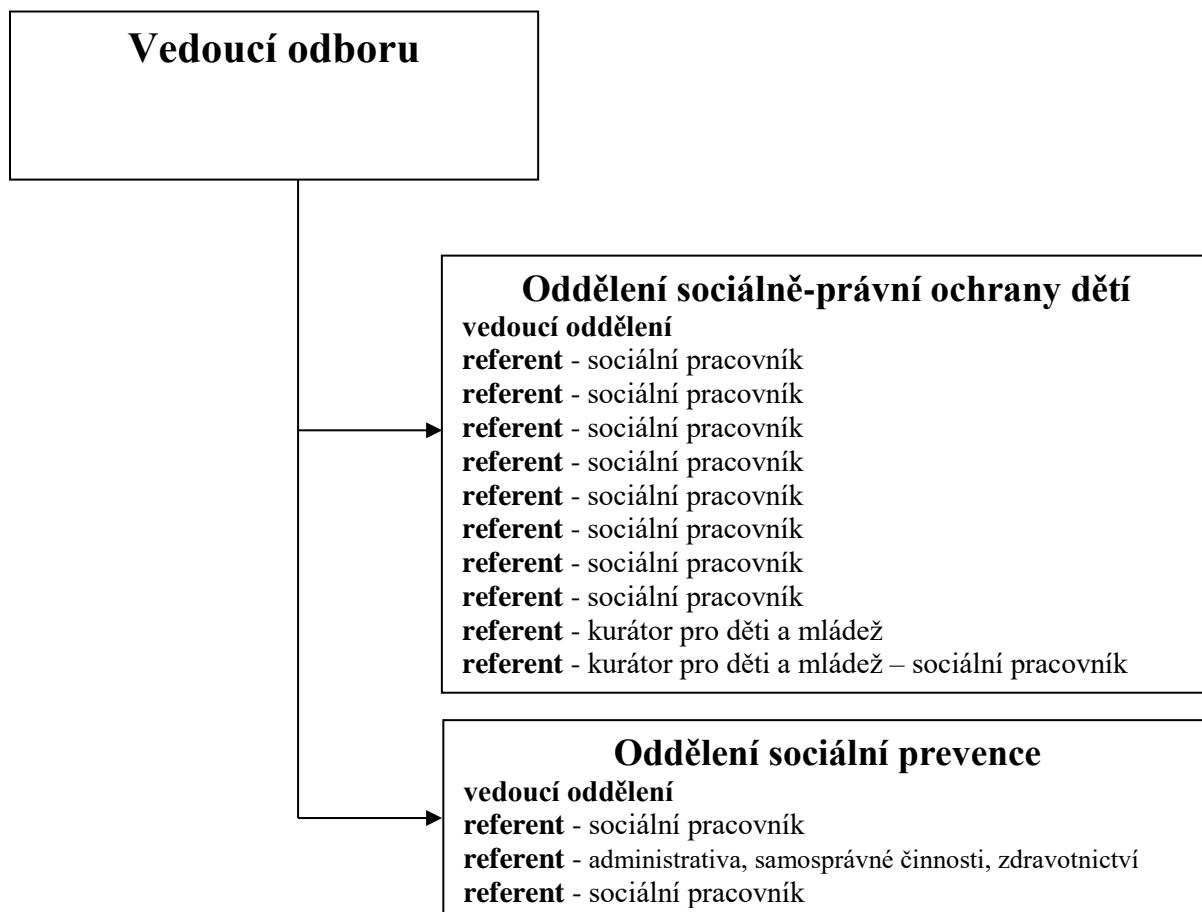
Vedoucí odboru

Oddělení sociálně-právní ochrany dětí
vedoucí oddělení
referent - sociální pracovník
referent - sociální pracovník
referent - sociální pracovník
referent - sociální pracovník
referent - sociální pracovník
referent - sociální pracovník
referent - sociální pracovník
referent - sociální pracovník
referent - kurátor pro děti a mládež
referent - kurátor pro děti a mládež – sociální pracovník

Oddělení sociální prevence
vedoucí oddělení
referent - sociální pracovník
referent - administrativa, samosprávné činnosti, zdravotnictví
referent - sociální pracovník